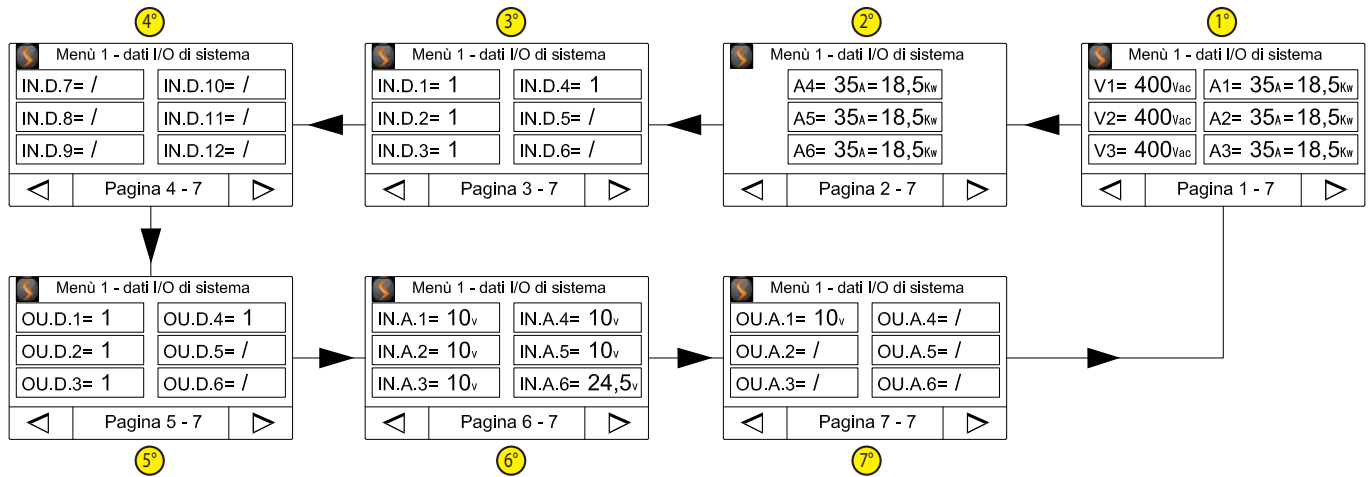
4°

Menù 1 - dati I/O di sistema

| IN.D.7= / | IN.D.10= / |
|---|---|
| IN.D.8= / | IN.D.11= / |
| IN.D.9= / | IN.D.12= / |

◁ Pagina 4 - 7 ▷

3°

Menù 1 - dati I/O di sistema

| IN.D.1= 1 | IN.D.4= 1 |
|---|---|
| IN.D.2= 1 | IN.D.5= / |
| IN.D.3= 1 | IN.D.6= / |

◁ Pagina 3 - 7 ▷

2°

Menù 1 - dati I/O di sistema

A4= 35A=18,5Kw

A5= 35A=18,5Kw

A6= 35A=18,5Kw

◁ Pagina 2 - 7 ▷

1°

Menù 1 - dati I/O di sistema

| V1= 400Vac | A1= 35A=18,5Kw |
|---|---|
| V2= 400Vac | A2= 35A=18,5Kw |
| V3= 400Vac | A3= 35A=18,5Kw |

◁ Pagina 1 - 7 ▷

Menù 1 - dati I/O di sistema

| OU.D.1= 1 | OU.D.4= 1 |
|---|---|
| OU.D.2= 1 | OU.D.5= / |
| OU.D.3= 1 | OU.D.6= / |

◁ Pagina 5 - 7 ▷

5°

Menù 1 - dati I/O di sistema

| IN.A.1= 10v | IN.A.4= 10v |
|---|---|
| IN.A.2= 10v | IN.A.5= 10v |
| IN.A.3= 10v | IN.A.6= 24,5v |

◁ Pagina 6 - 7 ▷

6°

Menù 1 - dati I/O di sistema

| OU.A.1= 10v | OU.A.4= / |
|---|---|
| OU.A.2= / | OU.A.5= / |
| OU.A.3= / | OU.A.6= / |

◁ Pagina 7 - 7 ▷

7°